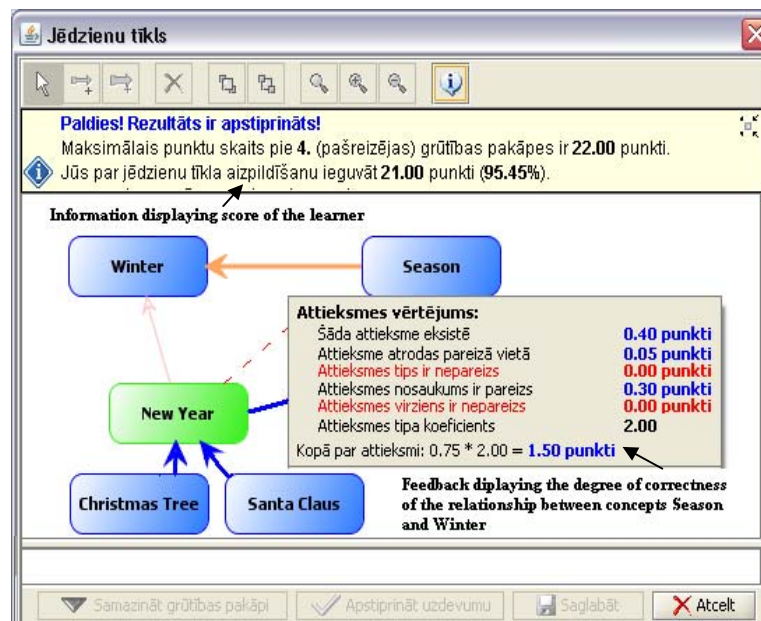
Jēdzienu tīkls

Paldies! Rezultāts ir apstiprināts!
Maksimālais punktu skaits pie 4. (pašreizējas) grūtības pakāpes ir 22.00 punkti.
Jūs par jēdzienu tīkla aizpildīšanu ieguvāt 21.00 punkti (95.45%).

Information displaying score of the learner

Winter

Season

Attieksmes vērtējums:

| | |
|---|---|
| Šāda attieksme eksistē | 0.40 punkti |
| Attieksme atrodas pareizā vietā | 0.05 punkti |
| Attieksmes tips ir nepareizs | 0.00 punkti |
| Attieksmes nosaukums ir pareizs | 0.30 punkti |
| Attieksmes virziens ir nepareizs | 0.00 punkti |
| Attieksmes tipa koeficients | 2.00 |

Kopā par attieksmi: 0.75 * 2.00 = 1.50 punkti

New Year

Christmas Tree

Santa Claus

Feedback diplaying the degree of correctness of the relationship between concepts Season and Winter

Samazināt grūtības pakāpi

Apstiprināt uzdevumu

Saglabāt

Atcelt